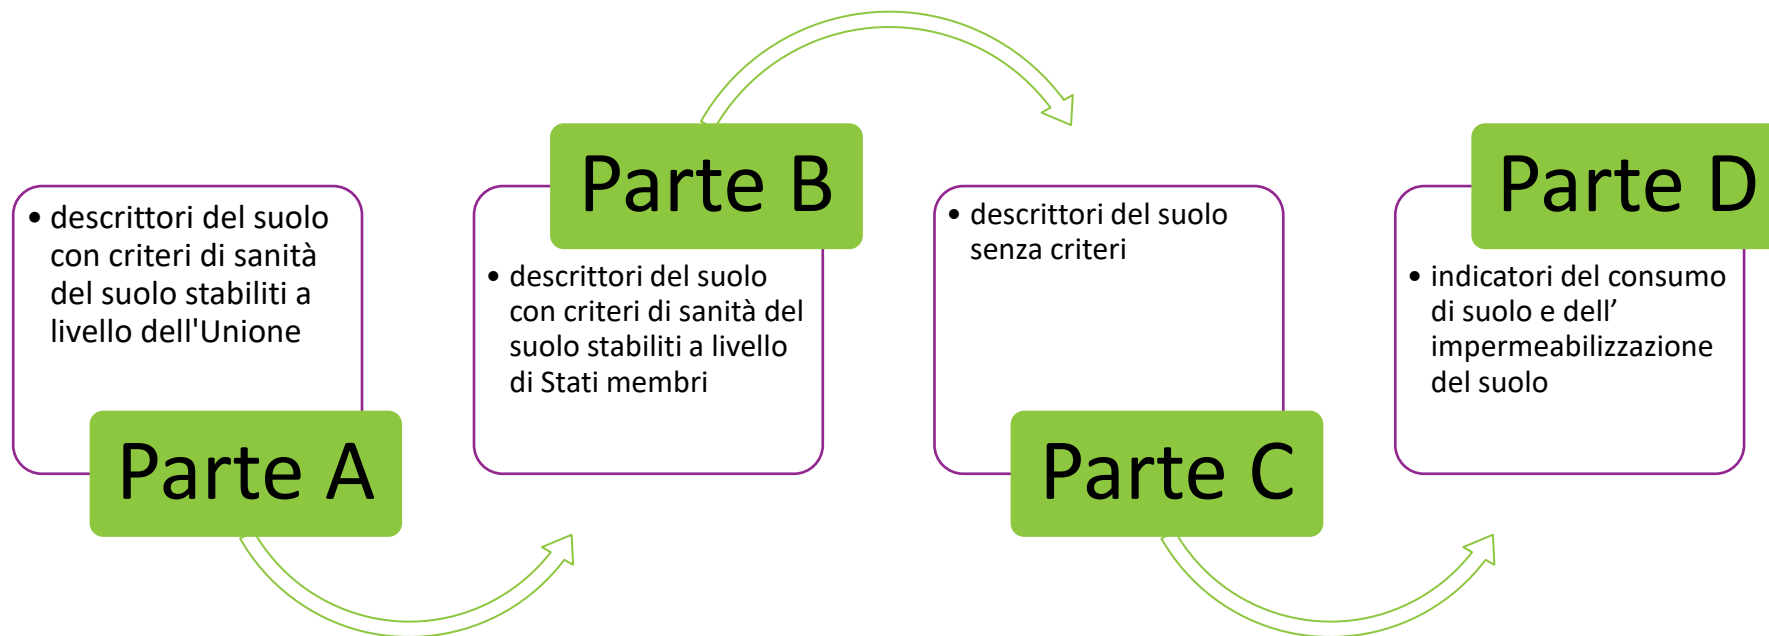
• descrittori del suolo con criteri di sanità del suolo stabiliti a livello dell'Unione

Parte A

Parte B

• descrittori del suolo con criteri di sanità del suolo stabiliti a livello di Stati membri

• descrittori del suolo senza criteri

Parte C

Parte D

• indicatori del consumo di suolo e dell’ impermeabilizzazione del suolo